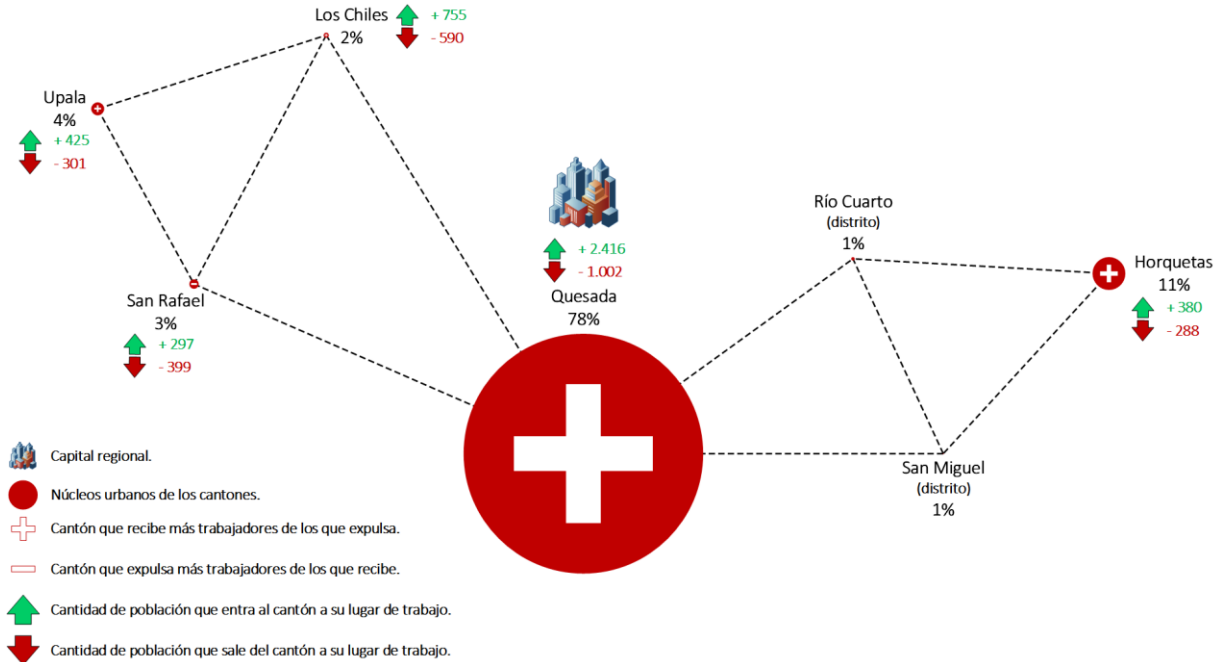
Los Chiles
2%
+ 755
- 590

Upala
4%
+ 425
- 301

San Rafael
3%
+ 297
- 399

+ 2.416
- 1.002
Quesada
78%

Río Cuarto
(distrito)
1%

Horquetas
11%
+ 380
- 288

San Miguel
(distrito)
1%

Capital regional.
Núcleos urbanos de los cantones.
Cantón que recibe más trabajadores de los que expulsa.
Cantón que expulsa más trabajadores de los que recibe.
Cantidad de población que entra al cantón a su lugar de trabajo.
Cantidad de población que sale del cantón a su lugar de trabajo.